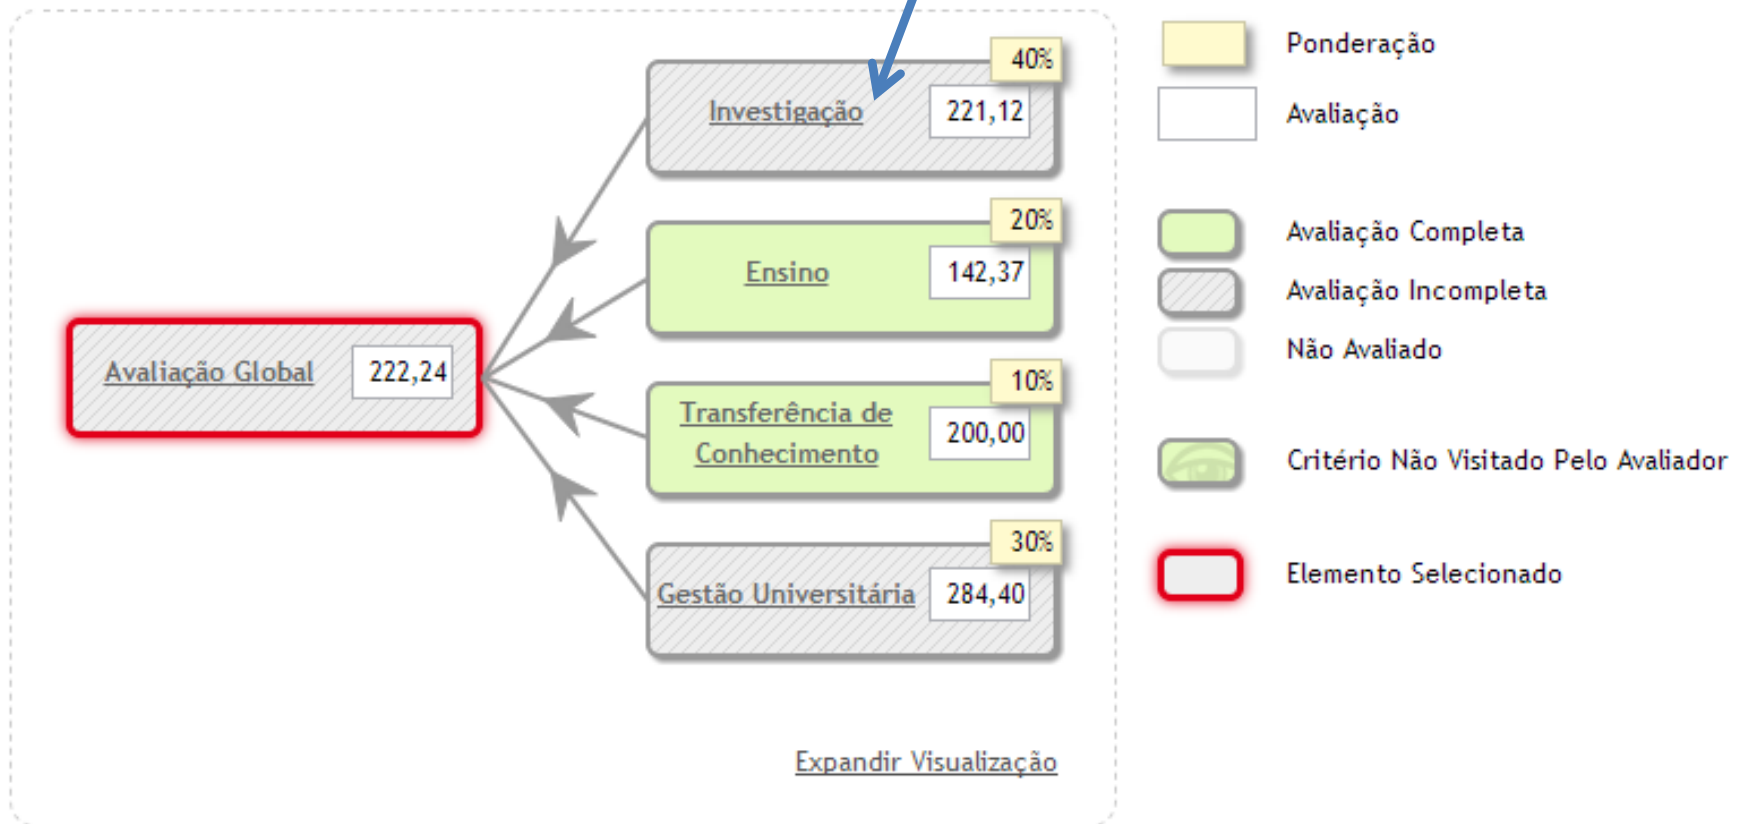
40%
Investigação 221,12

20%
Ensino 142,37

Avaliação Global 222,24

10%
Transferência de Conhecimento 200,00

30%
Gestão Universitária 284,40

Expandir Visualização

Ponderação
Avaliação

Avaliação Completa
Avaliação Incompleta
Não Avaliado

Critério Não Visitado Pelo Avaliador

Elemento Selecionado